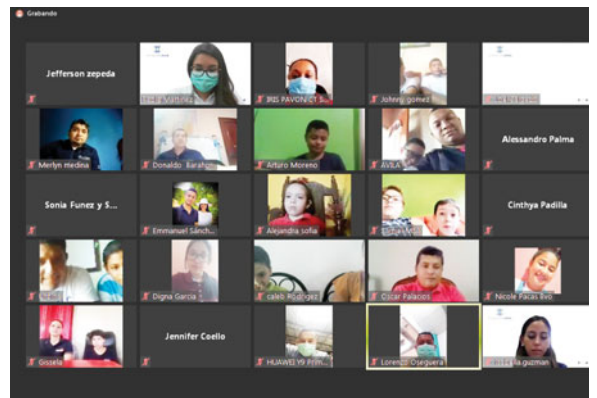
Grabando

Jefferson zepeda

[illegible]

IRIS PAVON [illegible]

Johnny gomez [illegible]

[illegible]

Merlyn medina

Donaldo Barahona

Arturo Moreno

AVILA

Alessandro Palma

Sonia Funez y S...

Emmanuel Sánch...

Alejandra sofia

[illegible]

Cinthya Padilla

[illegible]

Digna Garcia

caleb Rodriguez

Oscar Palacios

Nicole Pacas Bvo

Gissela

Jennifer Coello

HUAWEI Y9 Prim...

Lorenzo Oseguera

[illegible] guzman